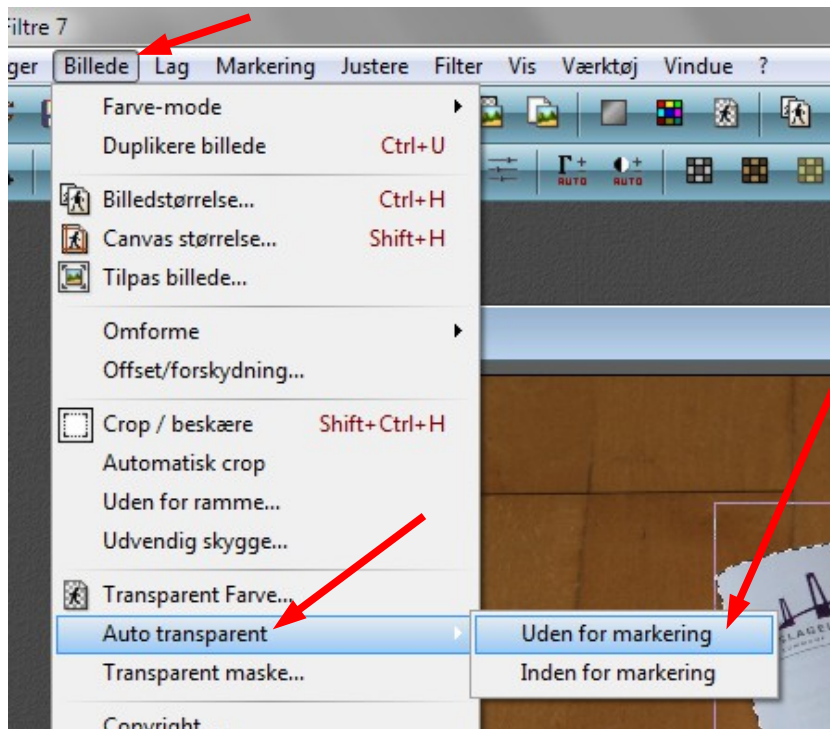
Filtre 7

ger Billede Lag Markering Justere Filter Vis Værktøj Vindue ?

Farve-mode
Duplikere billede Ctrl+U
Billedstørrelse... Ctrl+H
Canvas størrelse... Shift+H
Tilpas billede...
Omforme
Offset/forskydning...
Crop / beskære Shift+Ctrl+H
Automatisk crop
Uden for ramme...
Udvendig skygge...
Transparent Farve...
Auto transparent
Transparent maske...
Copyright...

Uden for markering
Inden for markering

AUTO AUTO

SLAGEL